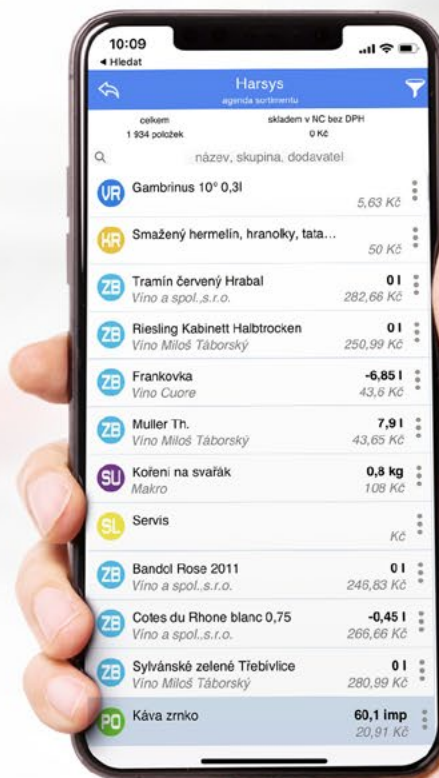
10:09
◂ Hledat

Harsys
agenda sortimentu

celkem
1 934 položek

skladem v NC bez DPH
0 Kč

název, skupina, dodavatel

VR Gambrinus 10° 0,3l
5,63 Kč

KR Smažený hermelín, hranolky, tata...
50 Kč

ZB Tramín červený Hrabal
Víno a spol.,s.r.o.
0 l
282,66 Kč

ZB Riesling Kabinett Halbtrocken
Víno Miloš Táborský
0 l
250,99 Kč

ZB Frankovka
Víno Cuore
-6,85 l
43,6 Kč

ZB Muller Th.
Víno Miloš Táborský
7,9 l
43,65 Kč

SU Koření na svařák
Makro
0,8 kg
108 Kč

SL Servis
Kč

ZB Bandol Rose 2011
Víno a spol.,s.r.o.
0 l
246,83 Kč

ZB Cotes du Rhone blanc 0,75
Víno a spol.,s.r.o.
-0,45 l
266,66 Kč

ZB Sylvánské zelené Třebívlice
Víno Miloš Táborský
0 l
280,99 Kč

PO Káva zrnko
60,1 imp
20,91 Kč